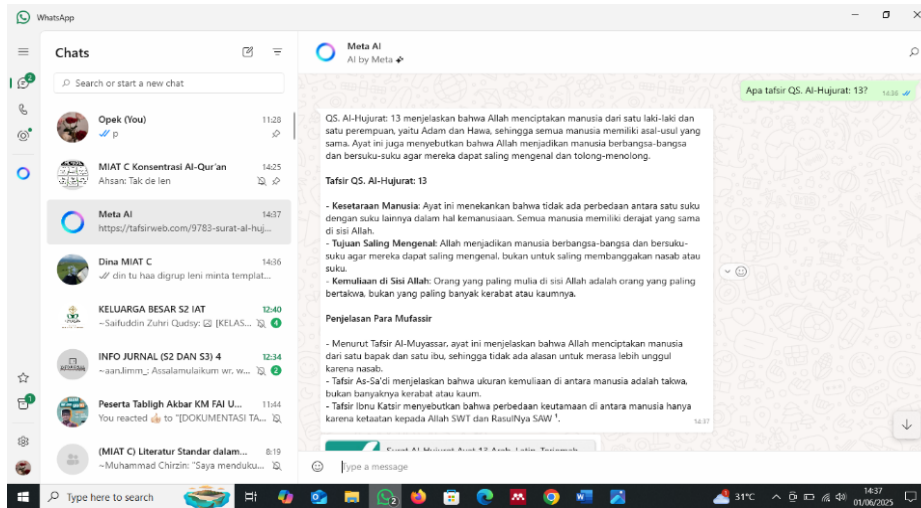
WhatsApp

Chats

Search or start a new chat

Opek (You) 11:28
p

MIAT C Konsentrasi Al-Qur'an 14:25
Ahsan: Tak de len

Meta AI 14:37
https://tafsirweb.com/9783-surat-al-huj...

Dina MIAT C 14:36
din tu haa digrup leni minta templat...

KELUARGA BESAR S2 IAT 12:40
~Saifuddin Zuhri Qudsy: [KELAS... 4

INFO JURNAL (S2 DAN S3) 4 12:34
~aan.limm_: Assalamulaikum wr. w... 2

Peserta Tabligh Akbar KM FAI U... 11:44
You reacted 👍 to "[DOKUMENTASI TA...

(MIAT C) Literatur Standar dalam... 8:19
~Muhammad Chirzin: "Saya menduku...

Meta AI
AI by Meta

Apa tafsir QS. Al-Hujurat: 13? 14:36

QS. Al-Hujurat: 13 menjelaskan bahwa Allah menciptakan manusia dari satu laki-laki dan satu perempuan, yaitu Adam dan Hawa, sehingga semua manusia memiliki asal-usul yang sama. Ayat ini juga menyebutkan bahwa Allah menjadikan manusia berbangsa-bangsa dan bersuku-suku agar mereka dapat saling mengenal dan tolong-menolong.

Tafsir QS. Al-Hujurat: 13

- Kesetaraan Manusia: Ayat ini menekankan bahwa tidak ada perbedaan antara satu suku dengan suku lainnya dalam hal kemanusiaan. Semua manusia memiliki derajat yang sama di sisi Allah.
- Tujuan Saling Mengenal: Allah menjadikan manusia berbangsa-bangsa dan bersuku-suku agar mereka dapat saling mengenal, bukan untuk saling membanggakan nasab atau suku.
- Kemuliaan di Sisi Allah: Orang yang paling mulia di sisi Allah adalah orang yang paling bertakwa, bukan yang paling banyak kerabat atau kaumnya.

Penjelasan Para Mufassir

- Menurut Tafsir Al-Muyassar, ayat ini menjelaskan bahwa Allah menciptakan manusia dari satu bapak dan satu ibu, sehingga tidak ada alasan untuk merasa lebih unggul karena nasab.
- Tafsir As-Sa'di menjelaskan bahwa ukuran kemuliaan di antara manusia adalah takwa, bukan banyaknya kerabat atau kaum.
- Tafsir Ibnu Katsir menyebutkan bahwa perbedaan keutamaan di antara manusia hanya karena ketaatan kepada Allah SWT dan RasulNya SAW ¹. 14:37

Surat Al-Hujurat Ayat 13 Arab, Latin, Terjemah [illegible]

Type a message

Type here to search

31°C 14:37 01/06/2025